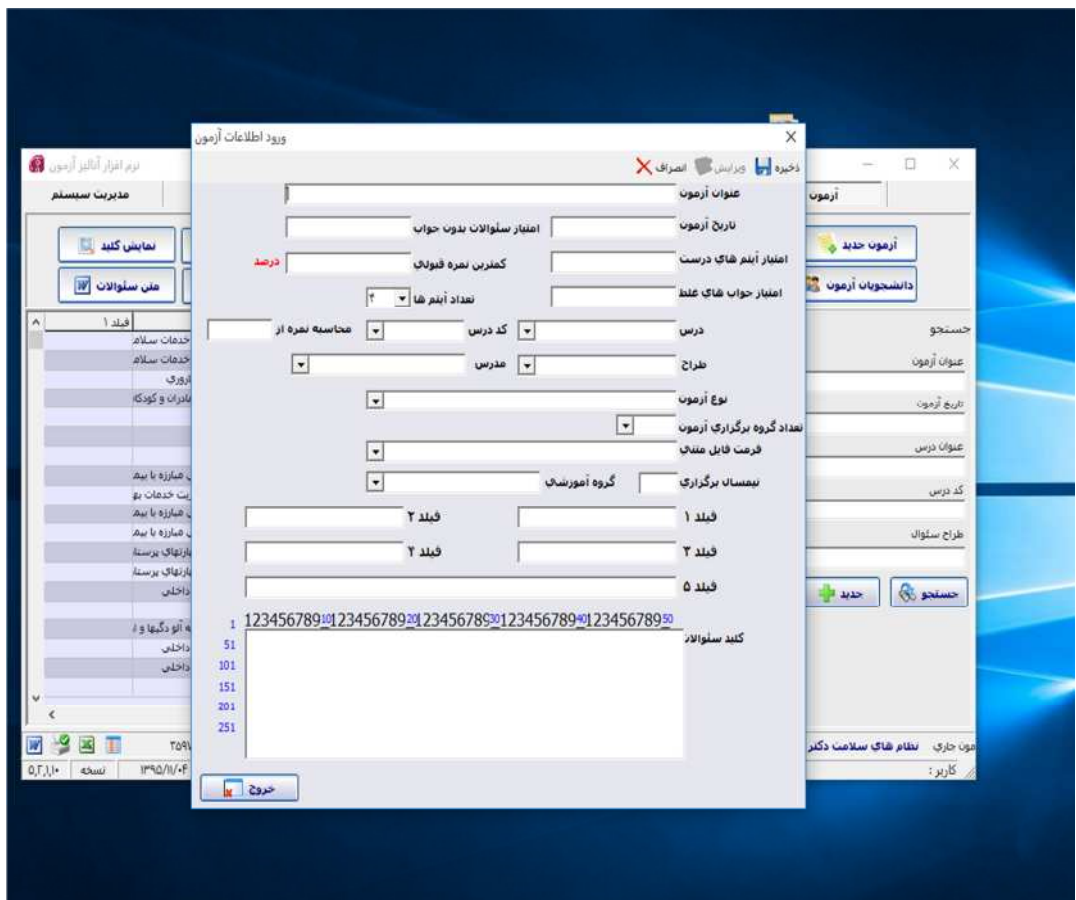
ورود اطلاعات آزمون

ذخیره ویرایش انصراف

عنوان آزمون

تاریخ آزمون
امتیاز سئوالات بدون جواب

امتیاز آیتم های درست
کمترین نمره قبولی
درصد

امتیاز جواب های غلط
تعداد آیتم ها
۴

درس
کد درس
محاسبه نمره از

طراح
مدرس

نوع آزمون

تعداد گروه برگزاری آزمون

فرمت فایل متنی

نیمسال برگزاری
گروه آموزشی

فیلد ۱
فیلد ۲

فیلد ۳
فیلد ۴

فیلد ۵

کلید سئوالات
1 123456789 10 123456789 20 123456789 30 123456789 40 123456789 50
51
101
151
201
251

خروج

نرم افزار آنالیز آزمون
مدیریت سیستم
آزمون
نمایش کلید
متن سئوالات
آزمون جدید
دانشجویان آزمون
فیلد ۱
خدمات سلام
خدمات سلام
باروری
مادران و کودکا
مبارزه با بیم
یت خدمات بو
مبارزه با بیم
مبارزه با بیم
مارتهای پرستا
مارتهای پرستا
داخلی
ه آلودگیها و
داخلی
داخلی
جستجو
عنوان آزمون
تاریخ آزمون
عنوان درس
کد درس
طراح سئوال
جستجو
جدید
۲۵۹
۱۳۹۵/۱۱/۰۴
نسخه
۵.۲.۱.۱۰
آزمون جاری
نظام های سلامت دکتر
کاربر :